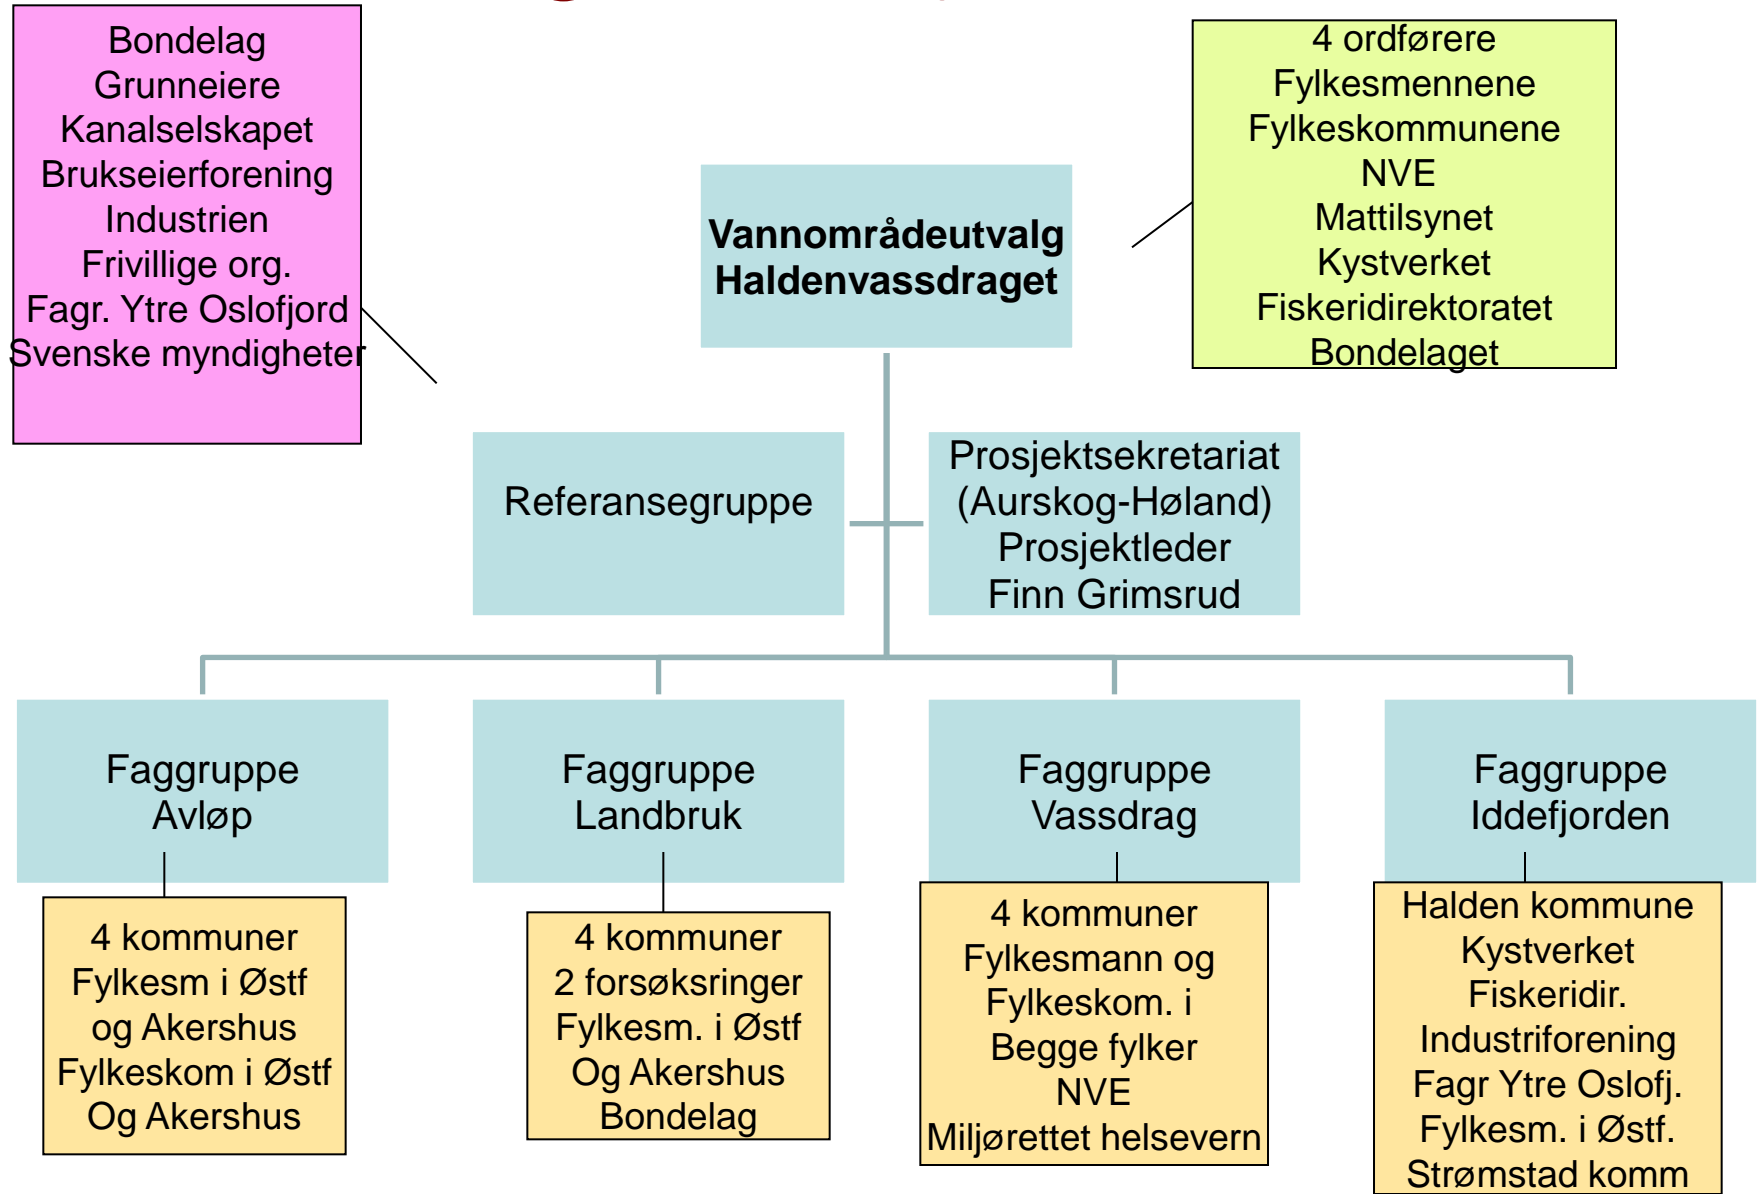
Bondelag
Grunneiere
Kanalselskapet
Brukseierforening
Industrien
Frivillige org.
Fagr. Ytre Oslofjord
Svenske myndigheter

Vannområdeutvalg
Haldenvassdraget

4 ordførere
Fylkesmennene
Fylkeskommunene
NVE
Mattilsynet
Kystverket
Fiskeridirektoratet
Bondelaget

Referansegruppe

Prosjektsekretariat
(Aurskog-Høland)
Prosjektleder
Finn Grimsrud

Faggruppe
Avløp

Faggruppe
Landbruk

Faggruppe
Vassdrag

Faggruppe
Iddefjorden

4 kommuner
Fylkesm i Østf
og Akershus
Fylkeskom i Østf
Og Akershus

4 kommuner
2 forsøksringer
Fylkesm. i Østf
Og Akershus
Bondelag

4 kommuner
Fylkesmann og
Fylkeskom. i
Begge fylker
NVE
Miljørettet helsevern

Halden kommune
Kystverket
Fiskeridir.
Industriforening
Fagr Ytre Oslofj.
Fylkesm. i Østf.
Strømstad komm